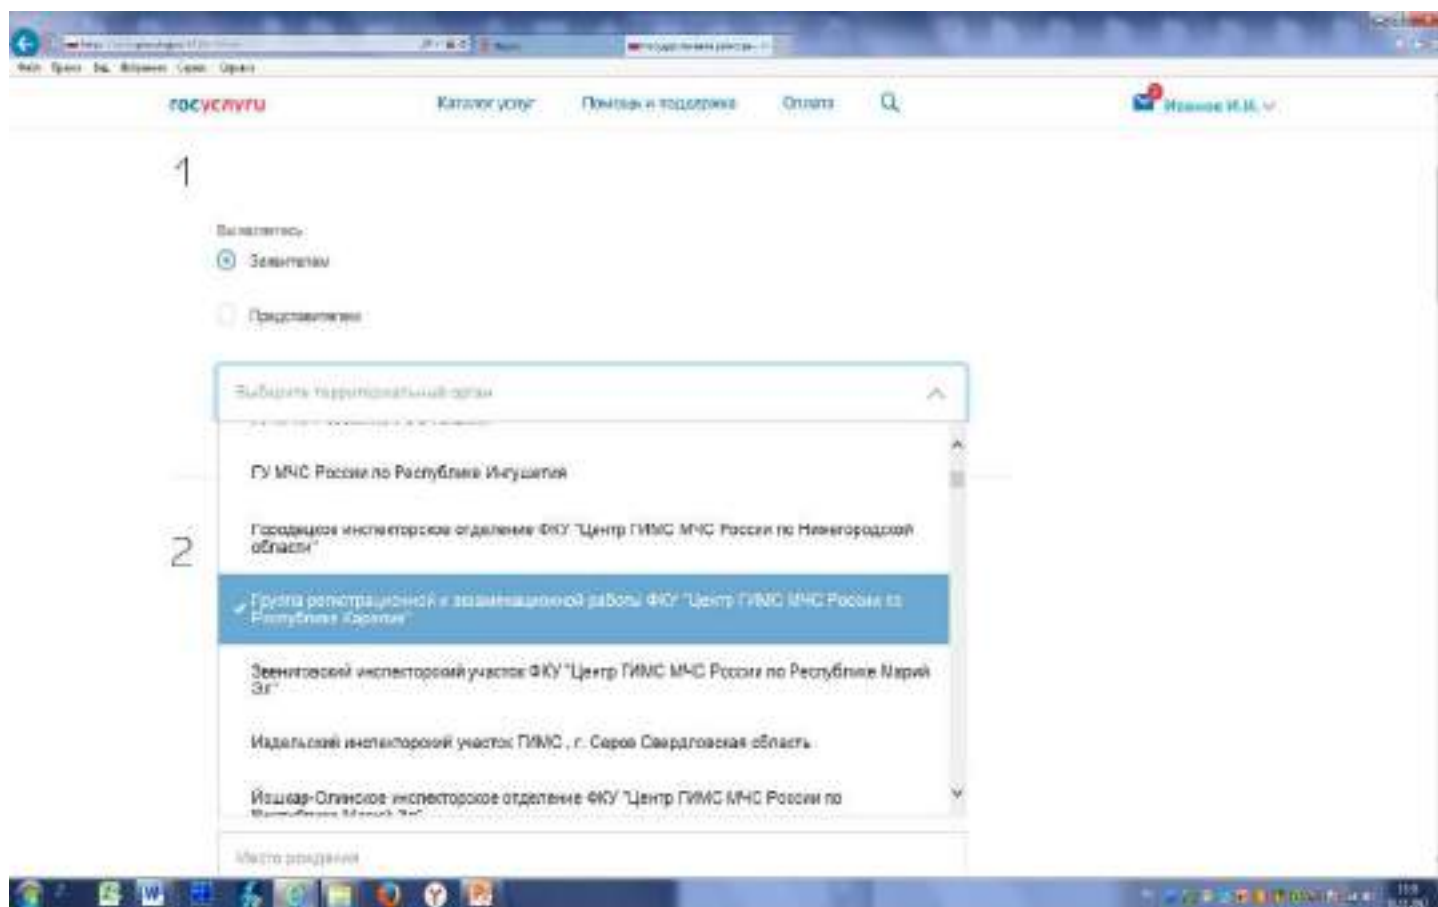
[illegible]

Файл Правка Вид Избранное Сервис Справка

госуслуги

Каталог услуг

Помощь и поддержка

Оплата

Иванов И.И.

1

Вы являетесь

Заявителем

Представителем

Выберите территориальный орган

ГУ МЧС России по Республике Ингушетия

Городецкое инспекторское отделение ФКУ "Центр ГИМС МЧС России по Нижегородской области"

Группа регистрационной и экзаменационной работы ФКУ "Центр ГИМС МЧС России по Республике Карелия"

Звениговский инспекторский участок ФКУ "Центр ГИМС МЧС России по Республике Марий Эл"

Ивдельский инспекторский участок ГИМС , г. Серов Свердловская область

Йошкар-Олинское инспекторское отделение ФКУ "Центр ГИМС МЧС России по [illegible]

2

Место рождения